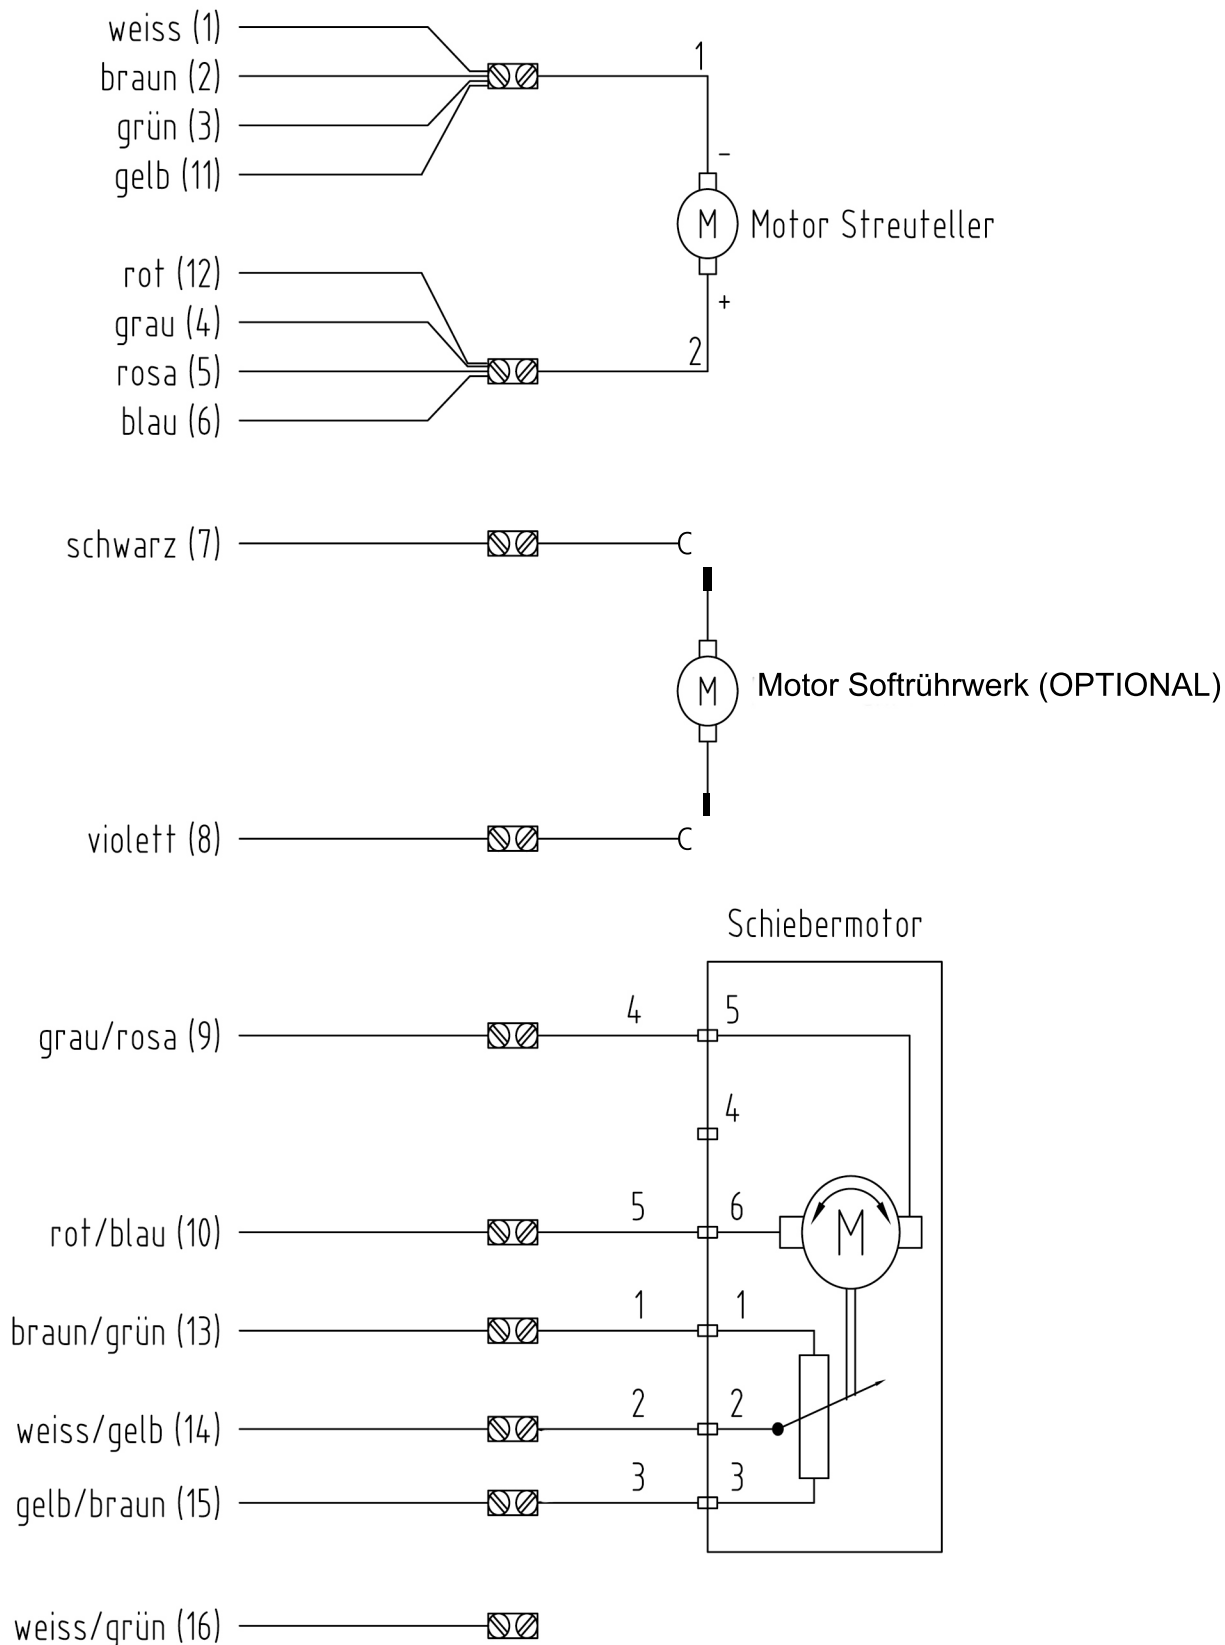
weiss (1)
braun (2)
grün (3)
gelb (11)

1
–
M
Motor Streuteller
+
2

rot (12)
grau (4)
rosa (5)
blau (6)

schwarz (7)

M
Motor Softrührwerk (OPTIONAL)

violett (8)

Schiebermotor

grau/rosa (9)
4
5
4
rot/blau (10)
5
6
M
braun/grün (13)
1
1
weiss/gelb (14)
2
2
gelb/braun (15)
3
3

weiss/grün (16)